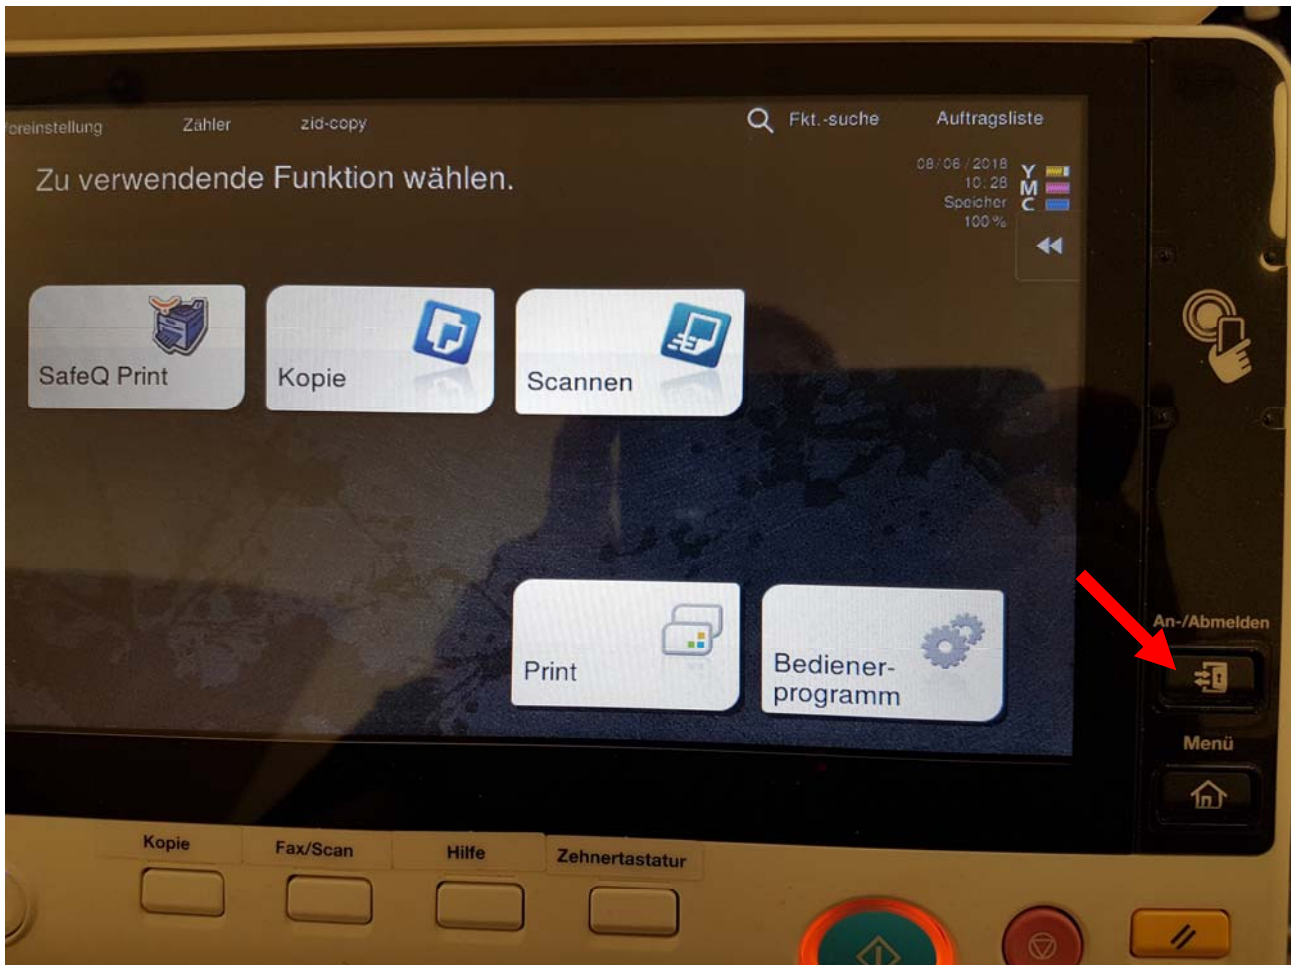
oreinstellung Zähler zid-copy Fkt.-suche Auftragsliste

Zu verwendende Funktion wählen.

08/06/2018
10:28
Speicher
100 %

Y
M
C

SafeQ Print

Kopie

Scannen

Print

Bediener-programm

An-/Abmelden

Menü

Kopie

Fax/Scan

Hilfe

Zehnertastatur